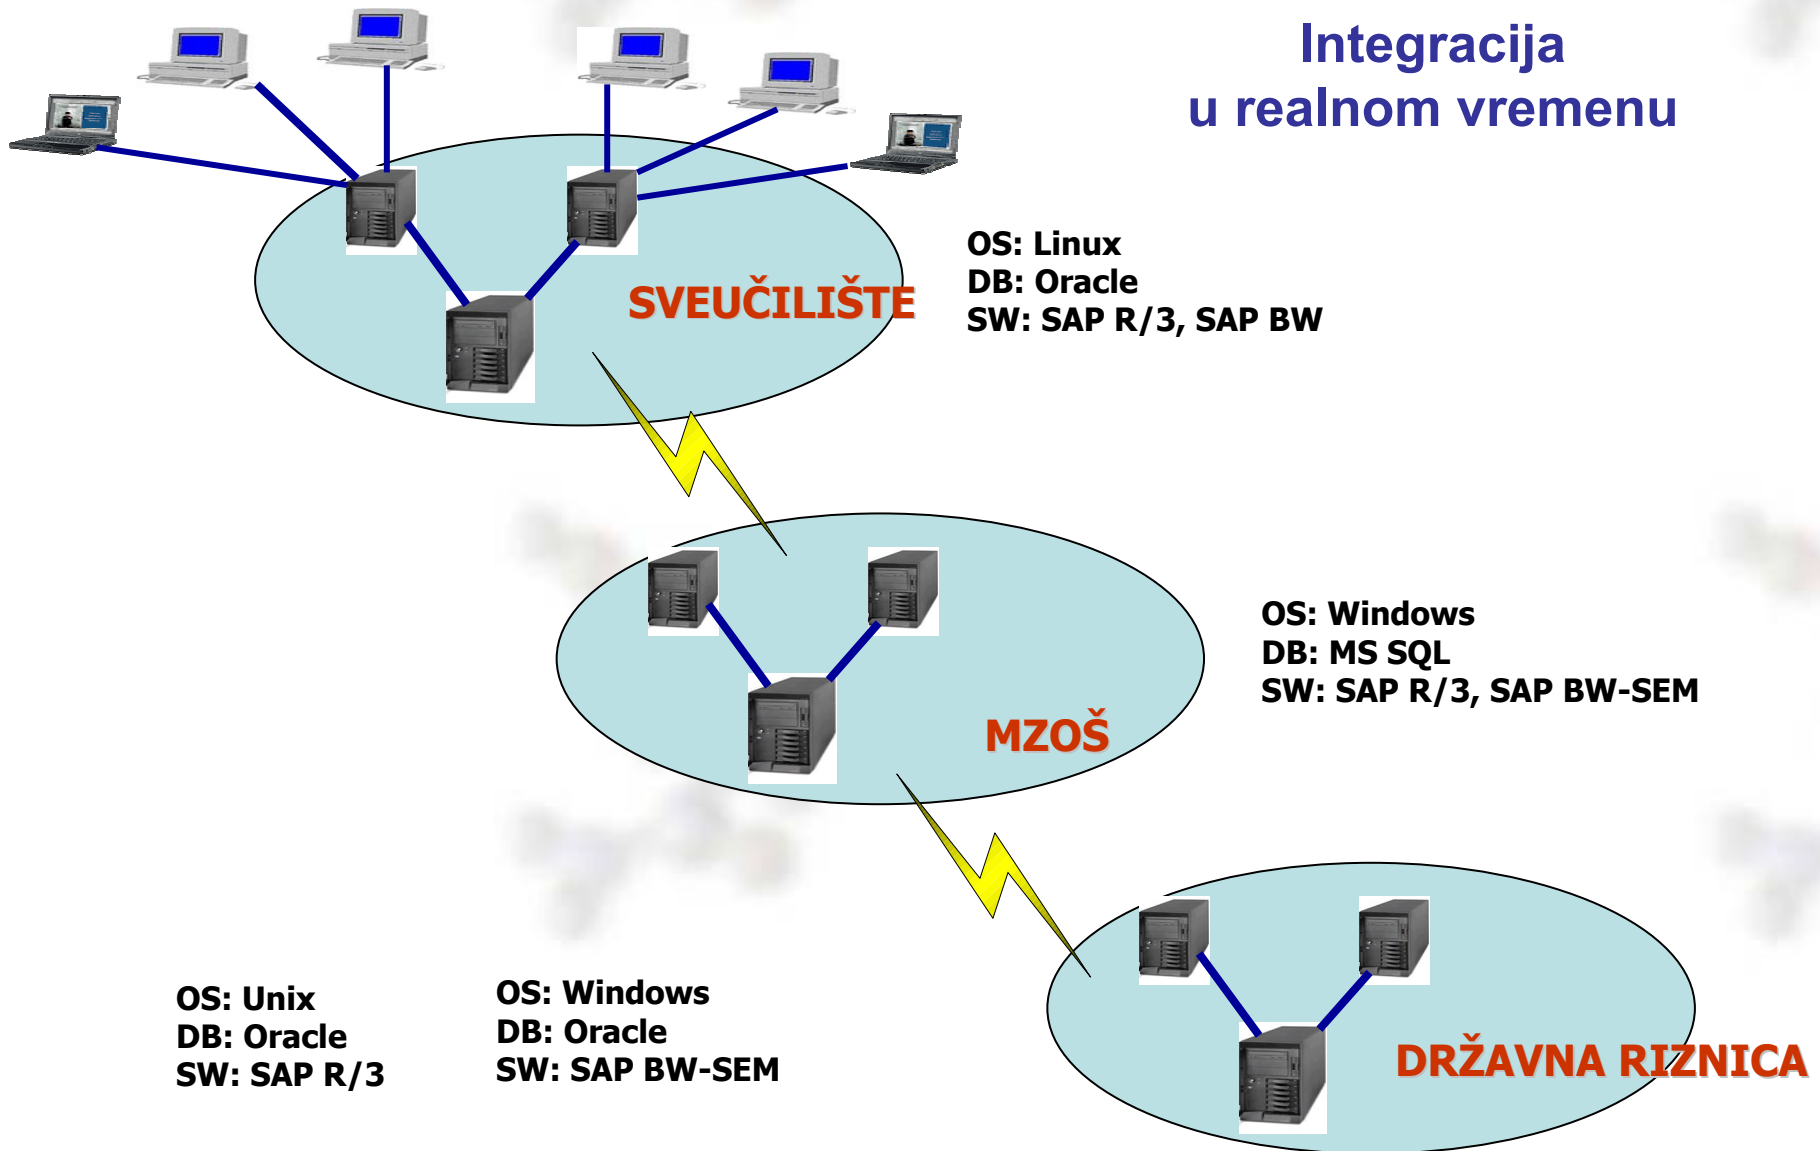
Integracija
u realnom vremenu

SVEUČILIŠTE

OS: Linux
DB: Oracle
SW: SAP R/3, SAP BW

OS: Windows
DB: MS SQL
SW: SAP R/3, SAP BW-SEM

MZOŠ

OS: Unix
DB: Oracle
SW: SAP R/3

OS: Windows
DB: Oracle
SW: SAP BW-SEM

DRŽAVNA RIZNICA